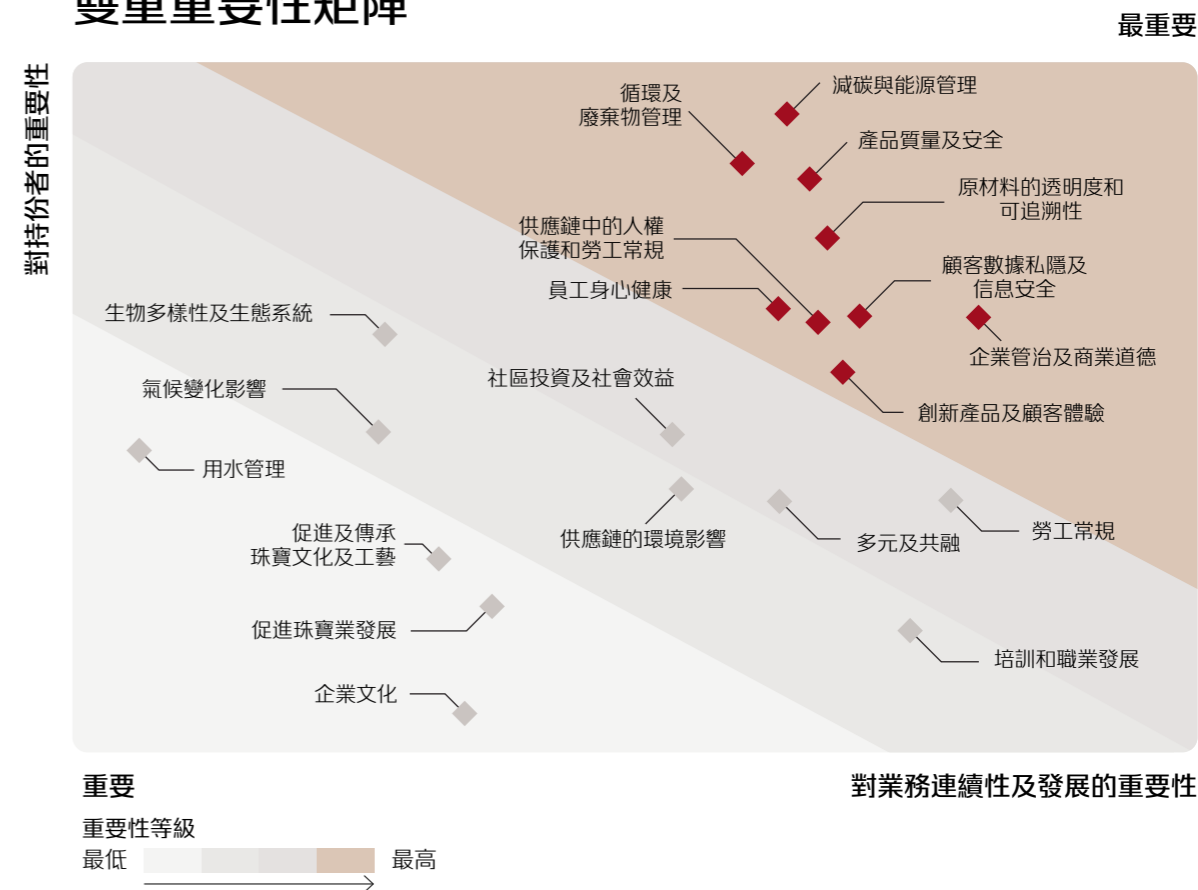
雙重重要性矩陣

最重要

對持份者的重要性

減碳與能源管理

循環及廢棄物管理

產品質量及安全

原材料的透明度和可追溯性

供應鏈中的人權保護和勞工常規

顧客數據私隱及信息安全

員工身心健康

企業管治及商業道德

生物多樣性及生態系統

社區投資及社會效益

創新產品及顧客體驗

氣候變化影響

用水管理

勞工常規

促進及傳承珠寶文化及工藝

供應鏈的環境影響

多元及共融

促進珠寶業發展

培訓和職業發展

企業文化

重要

對業務連續性及發展的重要性

重要性等級

最低

最高